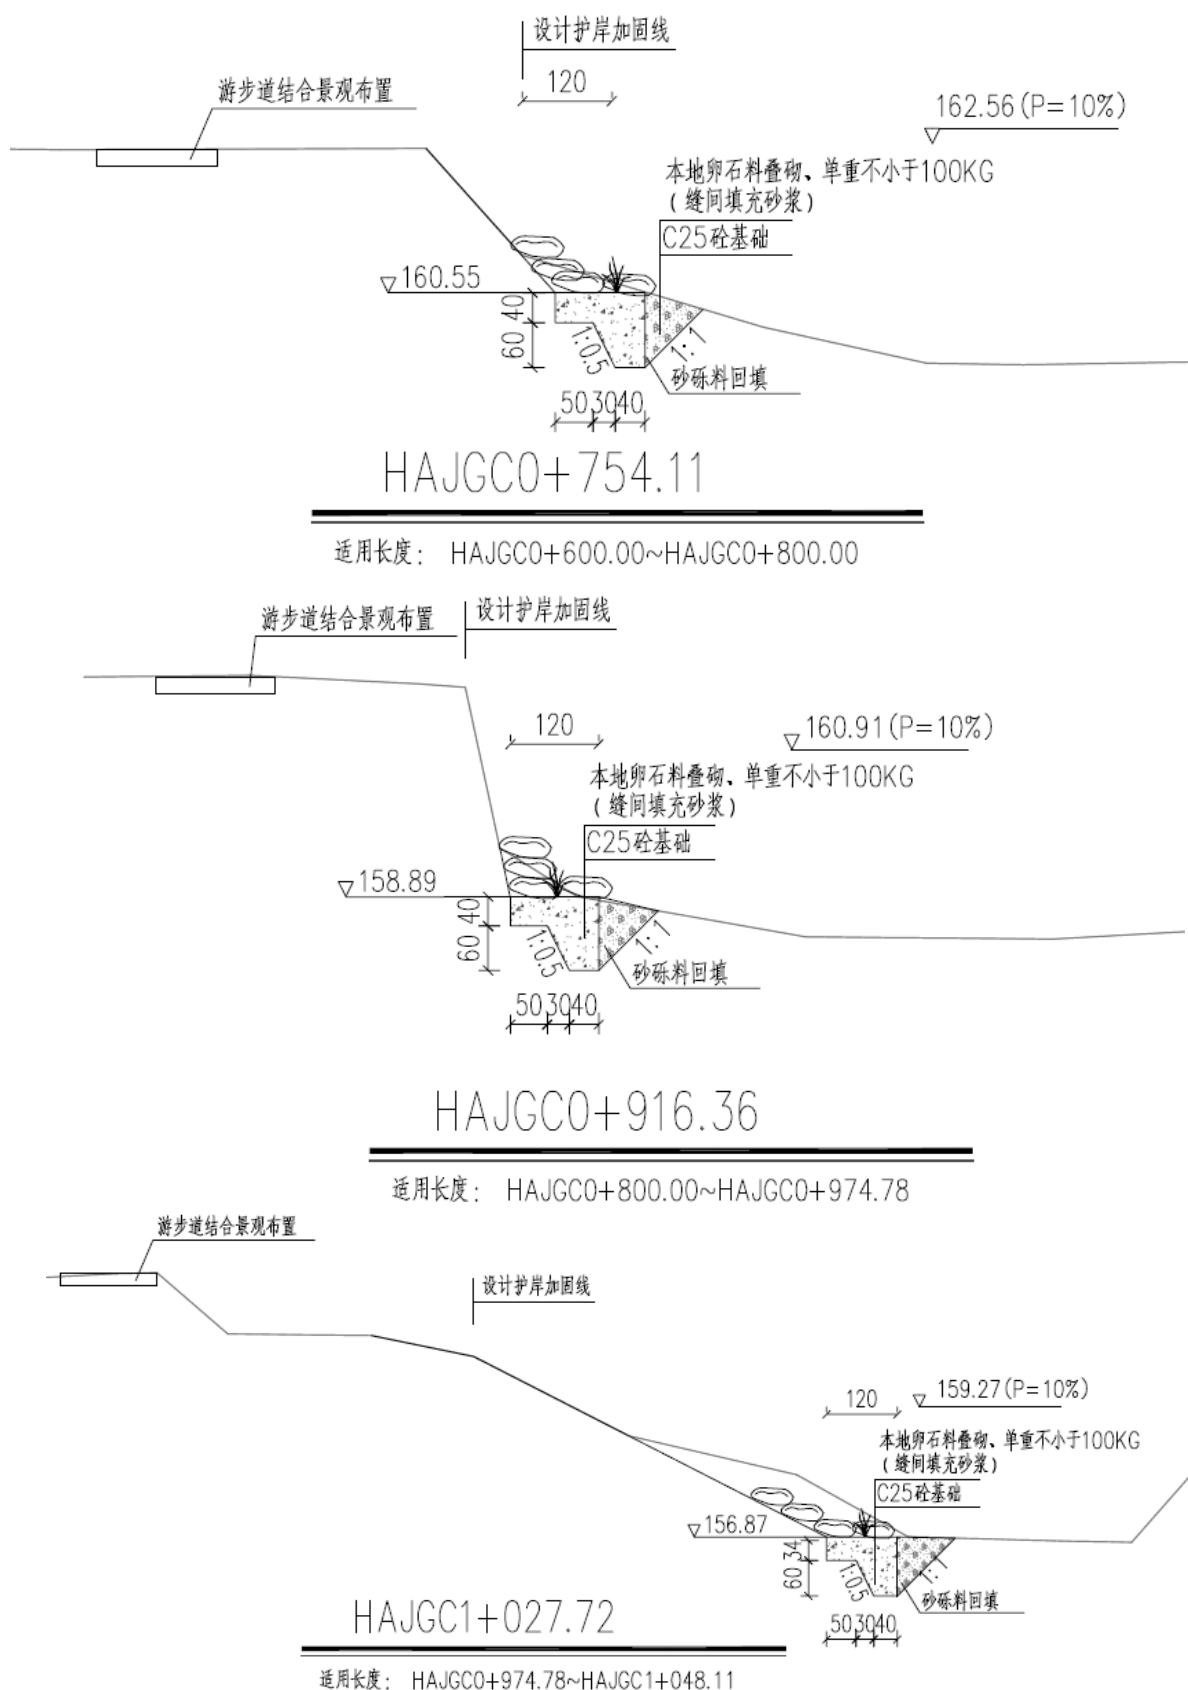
设计护岸加固线

120

游步道结合景观布置

162.56(P=10%)

本地卵石料叠砌、单重不小于100KG
(缝间填充砂浆)

C25砼基础

160.55

60 40

1:0.5

1:1

砂砾料回填

50 30 40

HAJGC0+754.11

适用长度: HAJGC0+600.00~HAJGC0+800.00

游步道结合景观布置

设计护岸加固线

120

160.91(P=10%)

本地卵石料叠砌、单重不小于100KG
(缝间填充砂浆)

C25砼基础

158.89

60 40

1:0.5

1:1

砂砾料回填

50 30 40

HAJGC0+916.36

适用长度: HAJGC0+800.00~HAJGC0+974.78

游步道结合景观布置

设计护岸加固线

120

159.27(P=10%)

本地卵石料叠砌、单重不小于100KG
(缝间填充砂浆)

C25砼基础

156.87

60 34

1:0.5

1:1

砂砾料回填

HAJGC1+027.72

50 30 40

适用长度: HAJGC0+974.78~HAJGC1+048.11